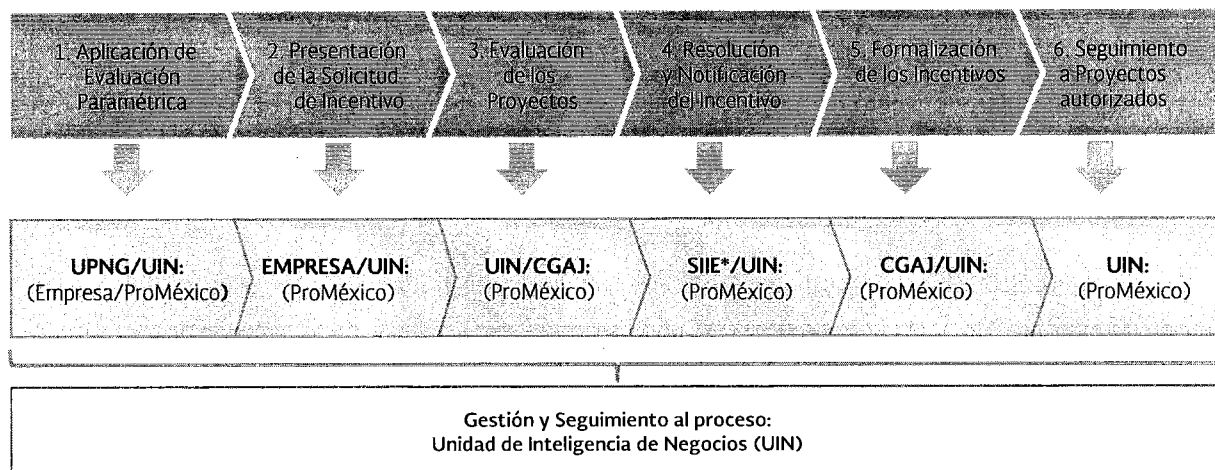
1. Aplicación de Evaluación Paramétrica

2. Presentación de la Solicitud de Incentivo

3. Evaluación de los Proyectos

4. Resolución y Notificación del Incentivo

5. Formalización de los Incentivos

6. Seguimiento a Proyectos autorizados

**UPNG/UIN:** (Empresa/ProMéxico)

**EMPRESA/UIN:** (ProMéxico)

**UIN/CGAJ:** (ProMéxico)

**SIIE*/UIN:** (ProMéxico)

**CGAJ/UIN:** (ProMéxico)

**UIN:** (ProMéxico)

Gestión y Seguimiento al proceso:
Unidad de Inteligencia de Negocios (UIN)